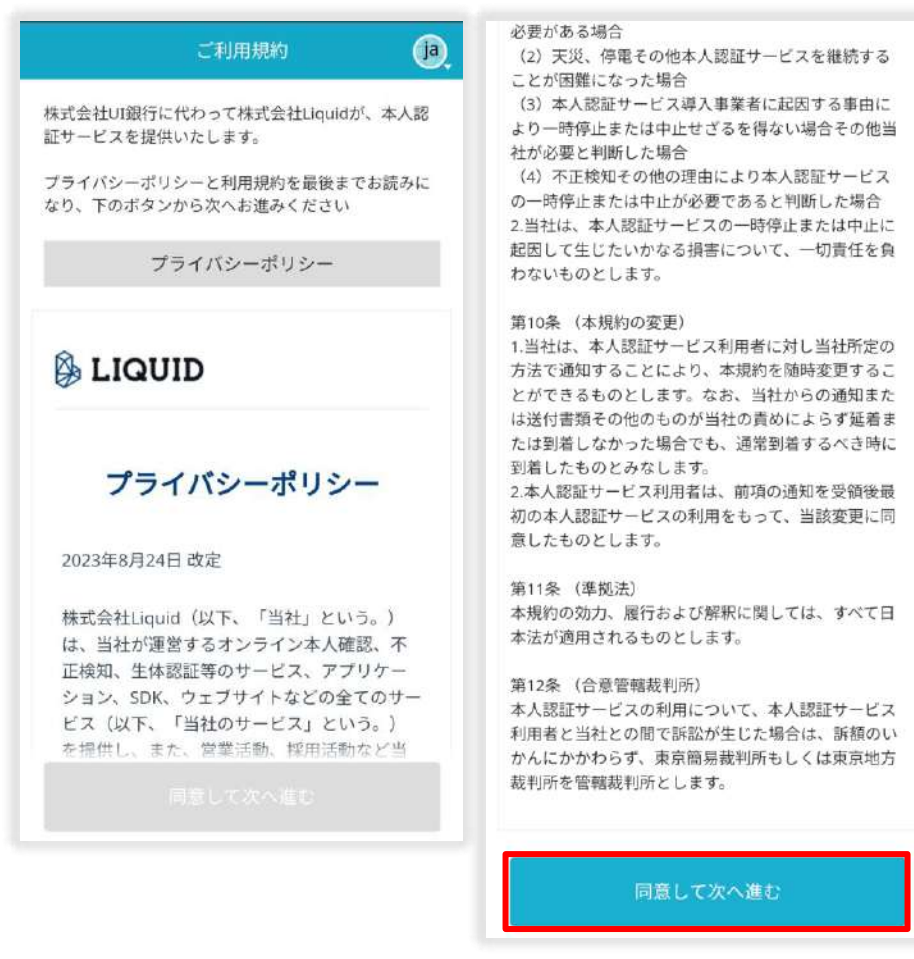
ご利用規約

ja

株式会社UI銀行に代わって株式会社Liquidが、本人認証サービスを提供いたします。

プライバシーポリシーと利用規約を最後までお読みになり、下のボタンから次へお進みください

プライバシーポリシー

LIQUID

プライバシーポリシー

2023年8月24日 改定

株式会社Liquid（以下、「当社」という。）は、当社が運営するオンライン本人確認、不正検知、生体認証等のサービス、アプリケーション、SDK、ウェブサイトなどの全てのサービス（以下、「当社のサービス」という。）を提供し、また、営業活動、採用活動など当

同意して次へ進む

必要がある場合
（2）天災、停電その他本人認証サービスを継続することが困難になった場合
（3）本人認証サービス導入事業者に起因する事由により一時停止または中止せざるを得ない場合その他当社が必要と判断した場合
（4）不正検知その他の理由により本人認証サービスの一時停止または中止が必要であると判断した場合
2.当社は、本人認証サービスの一時停止または中止に起因して生じたいかなる損害について、一切責任を負わないものとします。

第10条 （本規約の変更）
1.当社は、本人認証サービス利用者に対し当社所定の方法で通知することにより、本規約を随時変更することができるものとします。なお、当社からの通知または送付書類その他のものが当社の責めによらず延着または到着しなかった場合でも、通常到着するべき時に到着したものとみなします。
2.本人認証サービス利用者は、前項の通知を受領後最初の本人認証サービスの利用をもって、当該変更に同意したものとします。

第11条 （準拠法）
本規約の効力、履行および解釈に関しては、すべて日本法が適用されるものとします。

第12条 （合意管轄裁判所）
本人認証サービスの利用について、本人認証サービス利用者と当社との間で訴訟が生じた場合は、訴額のいかんにかかわらず、東京簡易裁判所もしくは東京地方裁判所を管轄裁判所とします。

同意して次へ進む